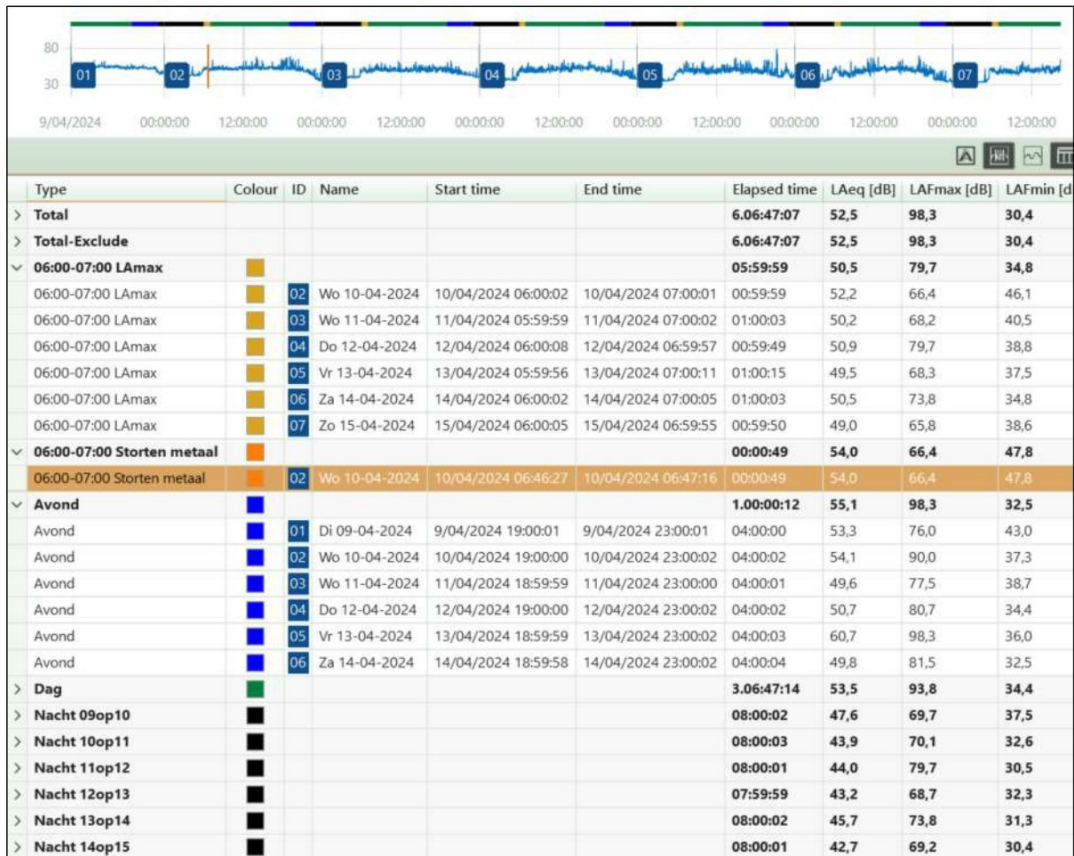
80
30
01 02 03 04 05 06 07
9/04/2024 00:00:00 12:00:00 00:00:00 12:00:00 00:00:00 12:00:00 00:00:00 12:00:00 00:00:00 12:00:00 00:00:00 12:00:00

| Type | Colour | ID | Name | Start time | End time | Elapsed time | LAeq [dB] | LAFmax [dB] | LAFmin [d |
|---|---|---|---|---|---|---|---|---|---|
| Total | | | | | | 6.06:47:07 | 52,5 | 98,3 | 30,4 |
| Total-Exclude | | | | | | 6.06:47:07 | 52,5 | 98,3 | 30,4 |
| 06:00-07:00 LAmax | | | | | | 05:59:59 | 50,5 | 79,7 | 34,8 |
| 06:00-07:00 LAmax | | 02 | Wo 10-04-2024 | 10/04/2024 06:00:02 | 10/04/2024 07:00:01 | 00:59:59 | 52,2 | 66,4 | 46,1 |
| 06:00-07:00 LAmax | | 03 | Wo 11-04-2024 | 11/04/2024 05:59:59 | 11/04/2024 07:00:02 | 01:00:03 | 50,2 | 68,2 | 40,5 |
| 06:00-07:00 LAmax | | 04 | Do 12-04-2024 | 12/04/2024 06:00:08 | 12/04/2024 06:59:57 | 00:59:49 | 50,9 | 79,7 | 38,8 |
| 06:00-07:00 LAmax | | 05 | Vr 13-04-2024 | 13/04/2024 05:59:56 | 13/04/2024 07:00:11 | 01:00:15 | 49,5 | 68,3 | 37,5 |
| 06:00-07:00 LAmax | | 06 | Za 14-04-2024 | 14/04/2024 06:00:02 | 14/04/2024 07:00:05 | 01:00:03 | 50,5 | 73,8 | 34,8 |
| 06:00-07:00 LAmax | | 07 | Zo 15-04-2024 | 15/04/2024 06:00:05 | 15/04/2024 06:59:55 | 00:59:50 | 49,0 | 65,8 | 38,6 |
| 06:00-07:00 Storten metaal | | | | | | 00:00:49 | 54,0 | 66,4 | 47,8 |
| 06:00-07:00 Storten metaal | | 02 | Wo 10-04-2024 | 10/04/2024 06:46:27 | 10/04/2024 06:47:16 | 00:00:49 | 54,0 | 66,4 | 47,8 |
| Avond | | | | | | 1.00:00:12 | 55,1 | 98,3 | 32,5 |
| Avond | | 01 | Di 09-04-2024 | 9/04/2024 19:00:01 | 9/04/2024 23:00:01 | 04:00:00 | 53,3 | 76,0 | 43,0 |
| Avond | | 02 | Wo 10-04-2024 | 10/04/2024 19:00:00 | 10/04/2024 23:00:02 | 04:00:02 | 54,1 | 90,0 | 37,3 |
| Avond | | 03 | Wo 11-04-2024 | 11/04/2024 18:59:59 | 11/04/2024 23:00:00 | 04:00:01 | 49,6 | 77,5 | 38,7 |
| Avond | | 04 | Do 12-04-2024 | 12/04/2024 19:00:00 | 12/04/2024 23:00:02 | 04:00:02 | 50,7 | 80,7 | 34,4 |
| Avond | | 05 | Vr 13-04-2024 | 13/04/2024 18:59:59 | 13/04/2024 23:00:02 | 04:00:03 | 60,7 | 98,3 | 36,0 |
| Avond | | 06 | Za 14-04-2024 | 14/04/2024 18:59:58 | 14/04/2024 23:00:02 | 04:00:04 | 49,8 | 81,5 | 32,5 |
| Dag | | | | | | 3.06:47:14 | 53,5 | 93,8 | 34,4 |
| Nacht 09op10 | | | | | | 08:00:02 | 47,6 | 69,7 | 37,5 |
| Nacht 10op11 | | | | | | 08:00:03 | 43,9 | 70,1 | 32,6 |
| Nacht 11op12 | | | | | | 08:00:01 | 44,0 | 79,7 | 30,5 |
| Nacht 12op13 | | | | | | 07:59:59 | 43,2 | 68,7 | 32,3 |
| Nacht 13op14 | | | | | | 08:00:02 | 45,7 | 73,8 | 31,3 |
| Nacht 14op15 | | | | | | 08:00:01 | 42,7 | 69,2 | 30,4 |